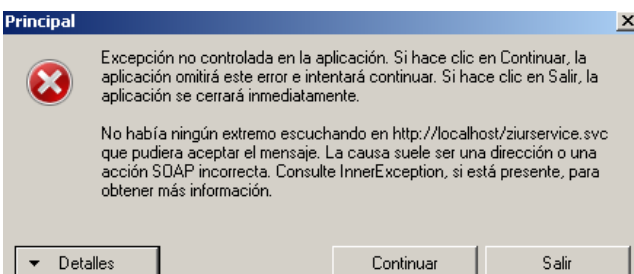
Principal

Excepción no controlada en la aplicación. Si hace clic en Continuar, la aplicación omitirá este error e intentará continuar. Si hace clic en Salir, la aplicación se cerrará inmediatamente.

No había ningún extremo escuchando en http://localhost/ziurservice.svc que pudiera aceptar el mensaje. La causa suele ser una dirección o una acción SOAP incorrecta. Consulte InnerException, si está presente, para obtener más información.

Detalles

Continuar

Salir